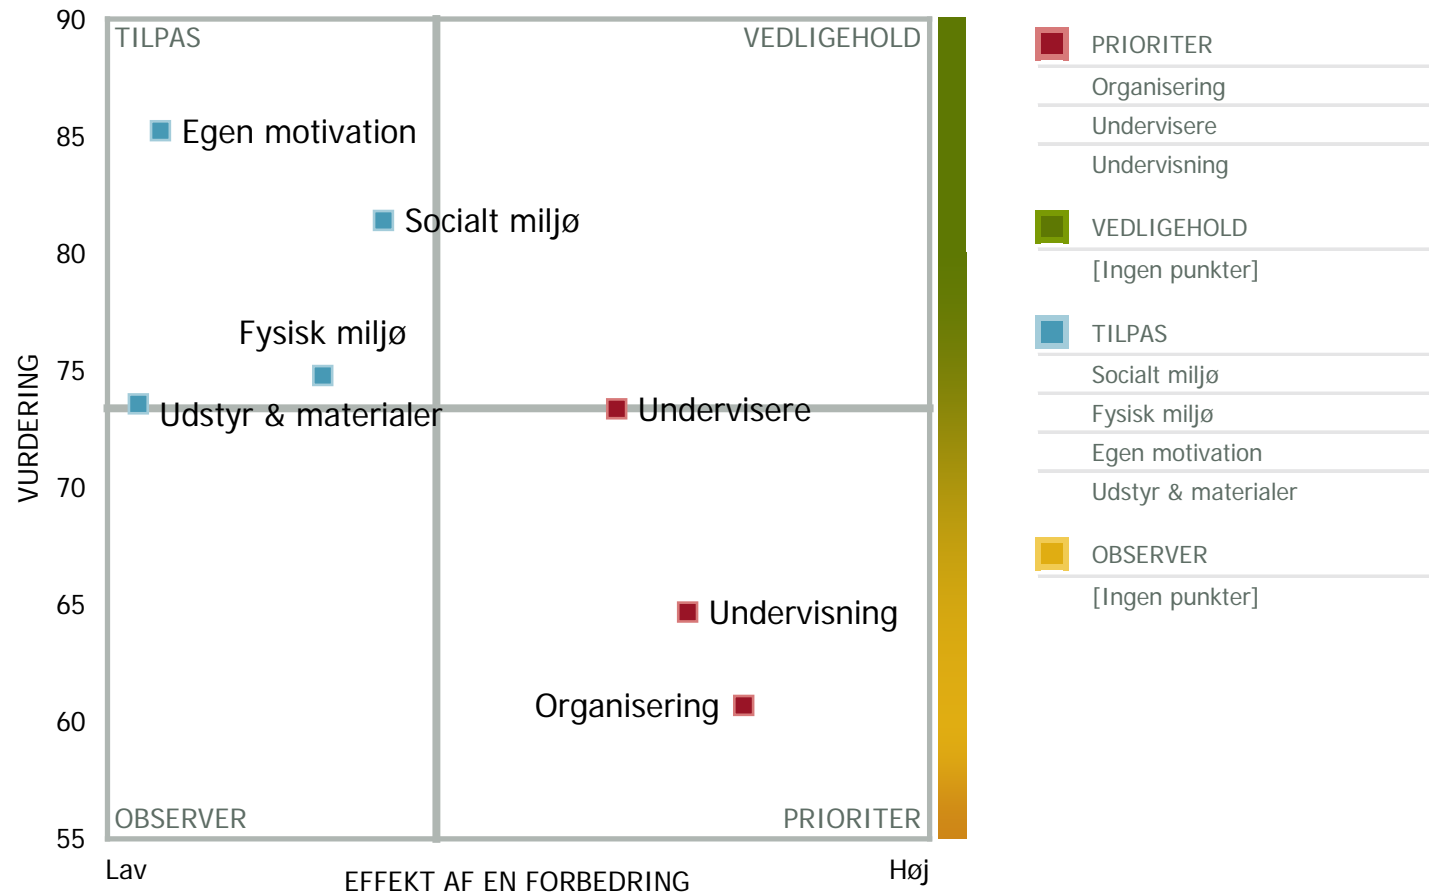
90
85
80
75
70
65
60
55

VURDERING

TILPAS
VEDLIGEHOLD
OBSERVER
PRIORITER

Egen motivation
Socialt miljø
Fysisk miljø
Udstyr & materialer
Undervisere
Undervisning
Organisering

Lav
EFFEKT AF EN FORBEDRING
Høj

PRIORITER
Organisering
Undervisere
Undervisning

VEDLIGEHOLD
[Ingen punkter]

TILPAS
Socialt miljø
Fysisk miljø
Egen motivation
Udstyr & materialer

OBSERVER
[Ingen punkter]